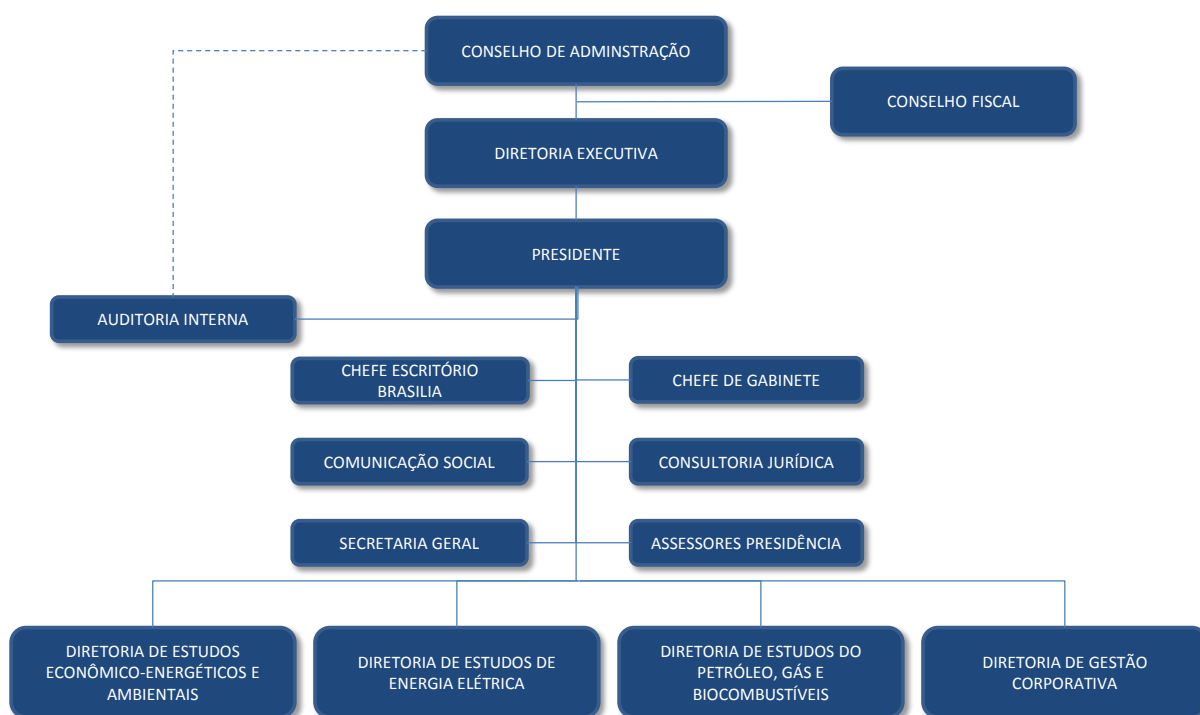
CONSELHO DE ADMINSTRAÇÃO

CONSELHO FISCAL

DIRETORIA EXECUTIVA

PRESIDENTE

AUDITORIA INTERNA

CHEFE ESCRITÓRIO BRASILIA

CHEFE DE GABINETE

COMUNICAÇÃO SOCIAL

CONSULTORIA JURÍDICA

SECRETARIA GERAL

ASSESSORES PRESIDÊNCIA

DIRETORIA DE ESTUDOS ECONÔMICO-ENERGÉTICOS E AMBIENTAIS

DIRETORIA DE ESTUDOS DE ENERGIA ELÉTRICA

DIRETORIA DE ESTUDOS DO PETRÓLEO, GÁS E BIOCOMBUSTÍVEIS

DIRETORIA DE GESTÃO CORPORATIVA